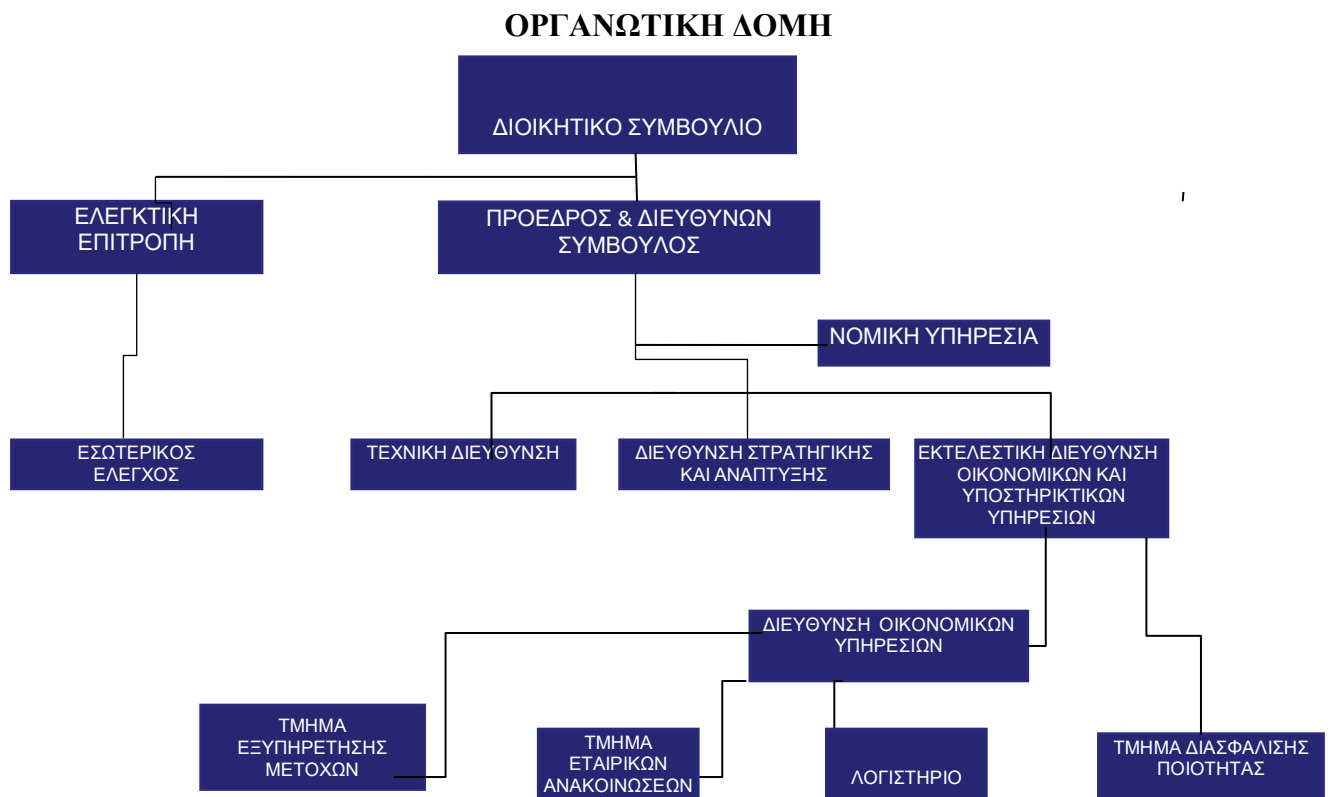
ΟΡΓΑΝΩΤΙΚΗ ΔΟΜΗ

ΔΙΟΙΚΗΤΙΚΟ ΣΥΜΒΟΥΛΙΟ

ΕΛΕΓΚΤΙΚΗ ΕΠΙΤΡΟΠΗ

ΠΡΟΕΔΡΟΣ & ΔΙΕΥΘΥΝΩΝ ΣΥΜΒΟΥΛΟΣ

ΝΟΜΙΚΗ ΥΠΗΡΕΣΙΑ

ΕΣΩΤΕΡΙΚΟΣ ΕΛΕΓΧΟΣ

ΤΕΧΝΙΚΗ ΔΙΕΥΘΥΝΣΗ

ΔΙΕΥΘΥΝΣΗ ΣΤΡΑΤΗΓΙΚΗΣ ΚΑΙ ΑΝΑΠΤΥΞΗΣ

ΕΚΤΕΛΕΣΤΙΚΗ ΔΙΕΥΘΥΝΣΗ ΟΙΚΟΝΟΜΙΚΩΝ ΚΑΙ ΥΠΟΣΤΗΡΙΚΤΙΚΩΝ ΥΠΗΡΕΣΙΩΝ

ΔΙΕΥΘΥΝΣΗ ΟΙΚΟΝΟΜΙΚΩΝ ΥΠΗΡΕΣΙΩΝ

ΤΜΗΜΑ ΕΞΥΠΗΡΕΤΗΣΗΣ ΜΕΤΟΧΩΝ

ΤΜΗΜΑ ΕΤΑΙΡΙΚΩΝ ΑΝΑΚΟΙΝΩΣΕΩΝ

ΛΟΓΙΣΤΗΡΙΟ

ΤΜΗΜΑ ΔΙΑΣΦΑΛΙΣΗΣ ΠΟΙΟΤΗΤΑΣ